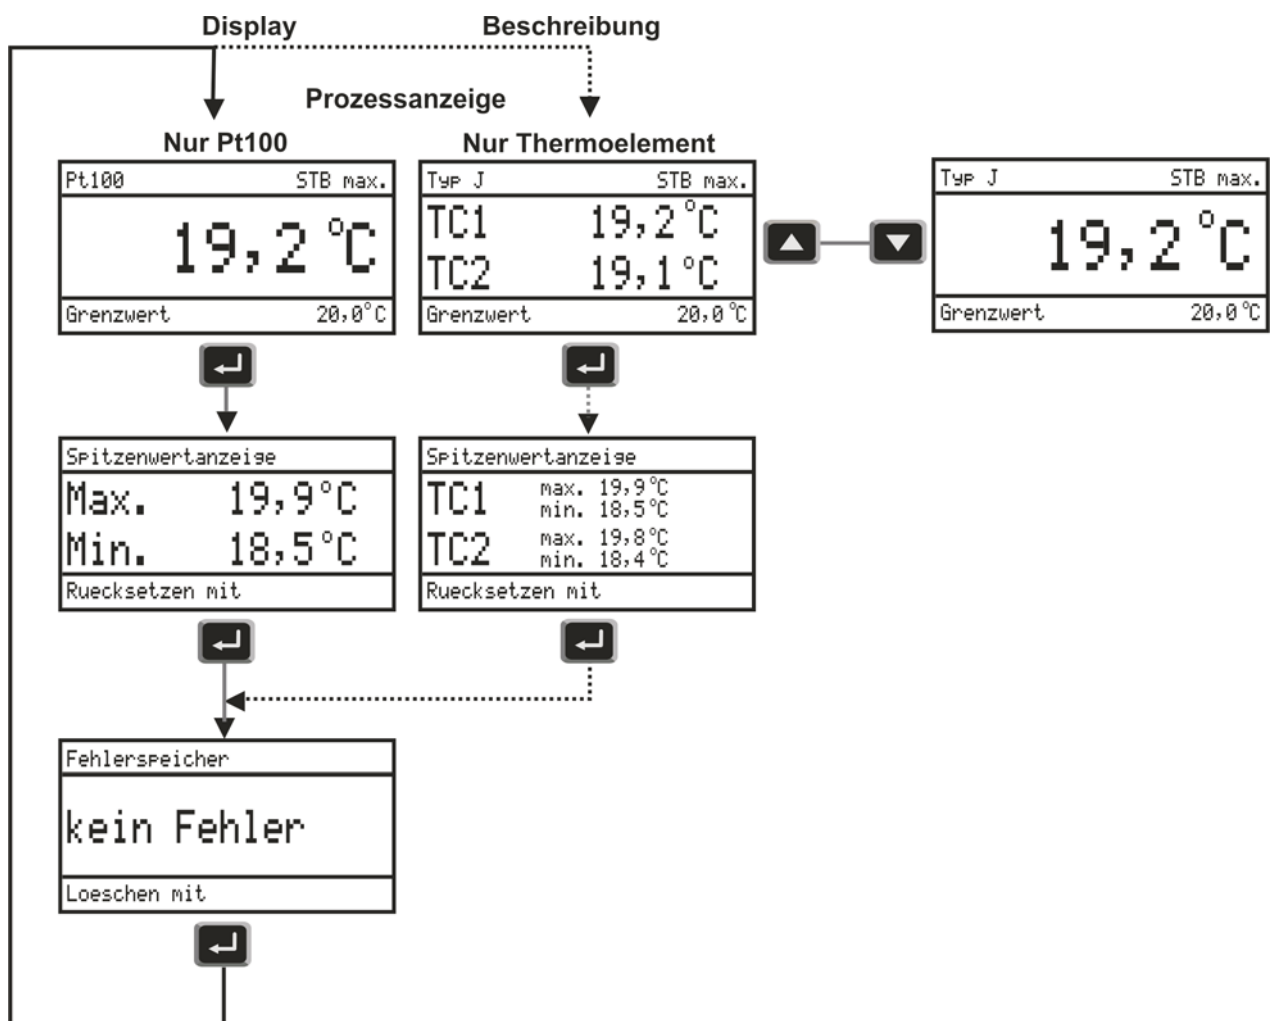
Display Beschreibung

Prozessanzeige

Nur Pt100

Pt100 STB max.

19,2 °C

Grenzwert 20,0°C

Nur Thermoelement

Typ J STB max.

TC1 19,2 °C

TC2 19,1 °C

Grenzwert 20,0 °C

Typ J STB max.

19,2 °C

Grenzwert 20,0 °C

Spitzenwertanzeige

Max. 19,9°C

Min. 18,5°C

Ruecksetzen mit

Spitzenwertanzeige

TC1 max. 19,9 °C min. 18,5 °C

TC2 max. 19,8 °C min. 18,4 °C

Ruecksetzen mit

Fehlerspeicher

kein Fehler

Loeschen mit